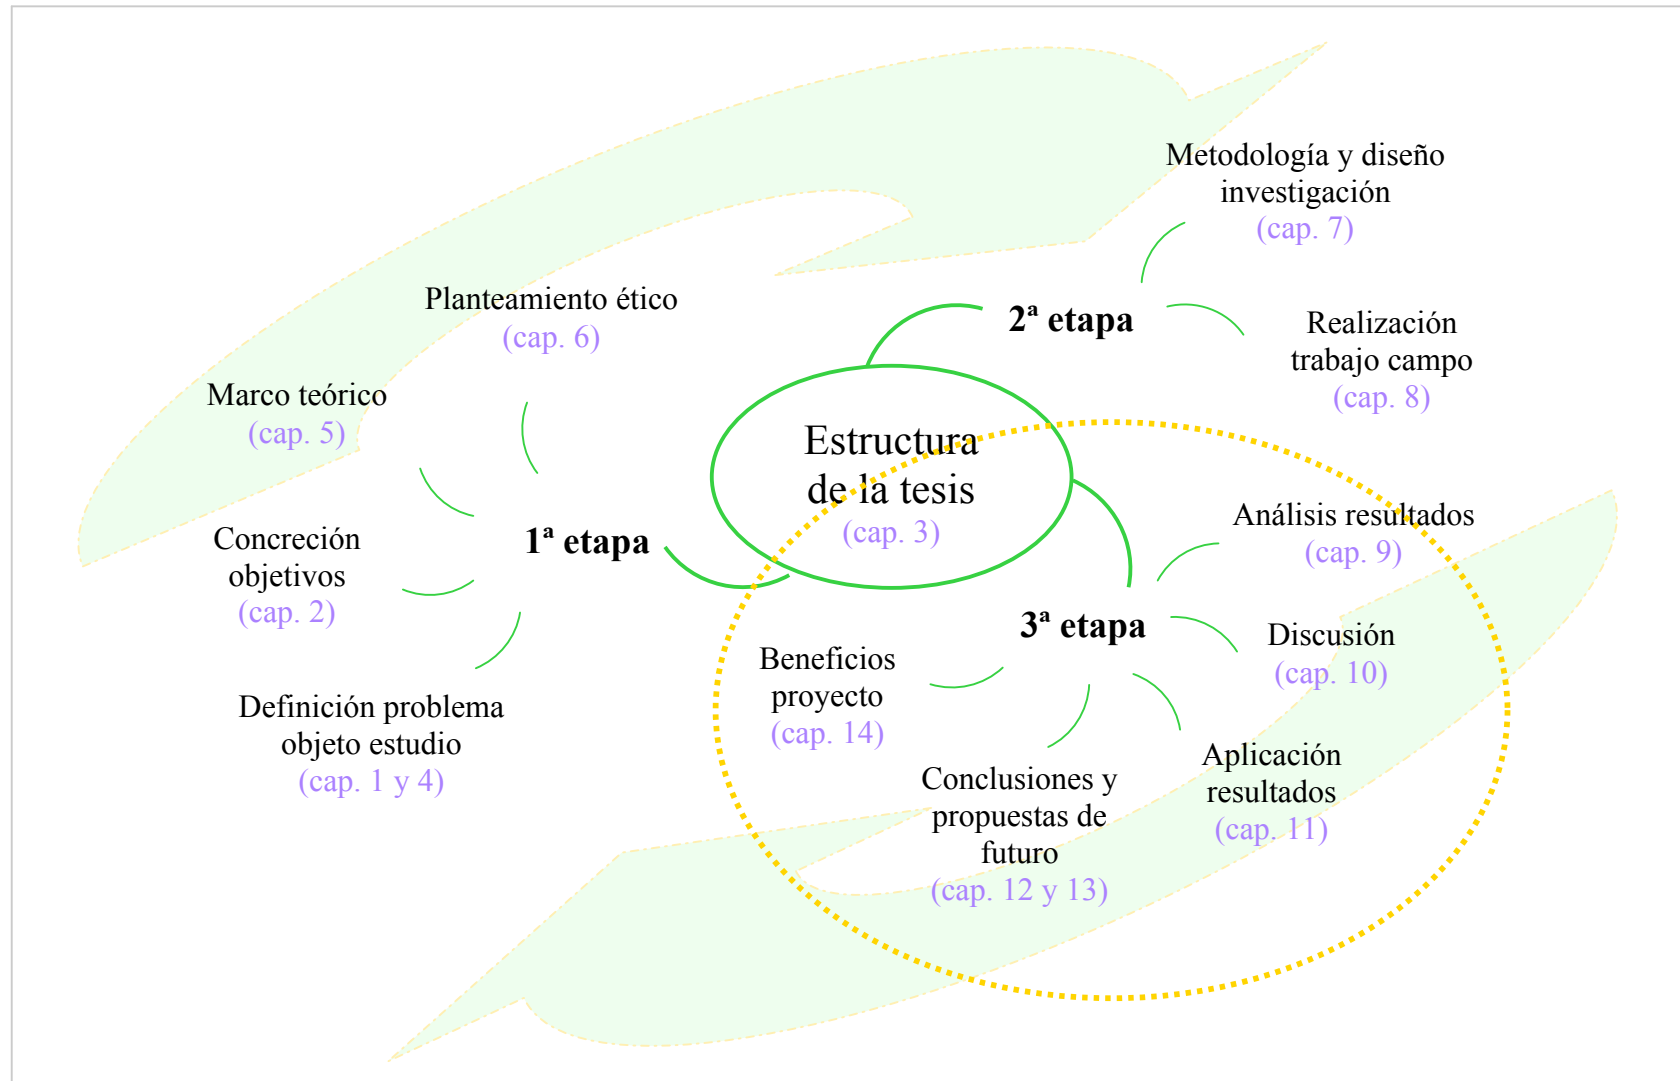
Estructura de la tesis
(cap. 3)

1ª etapa

Planteamiento ético
(cap. 6)

Marco teórico
(cap. 5)

Concreción objetivos
(cap. 2)

Definición problema objeto estudio
(cap. 1 y 4)

2ª etapa

Metodología y diseño investigación
(cap. 7)

Realización trabajo campo
(cap. 8)

3ª etapa

Análisis resultados
(cap. 9)

Discusión
(cap. 10)

Aplicación resultados
(cap. 11)

Conclusiones y propuestas de futuro
(cap. 12 y 13)

Beneficios proyecto
(cap. 14)